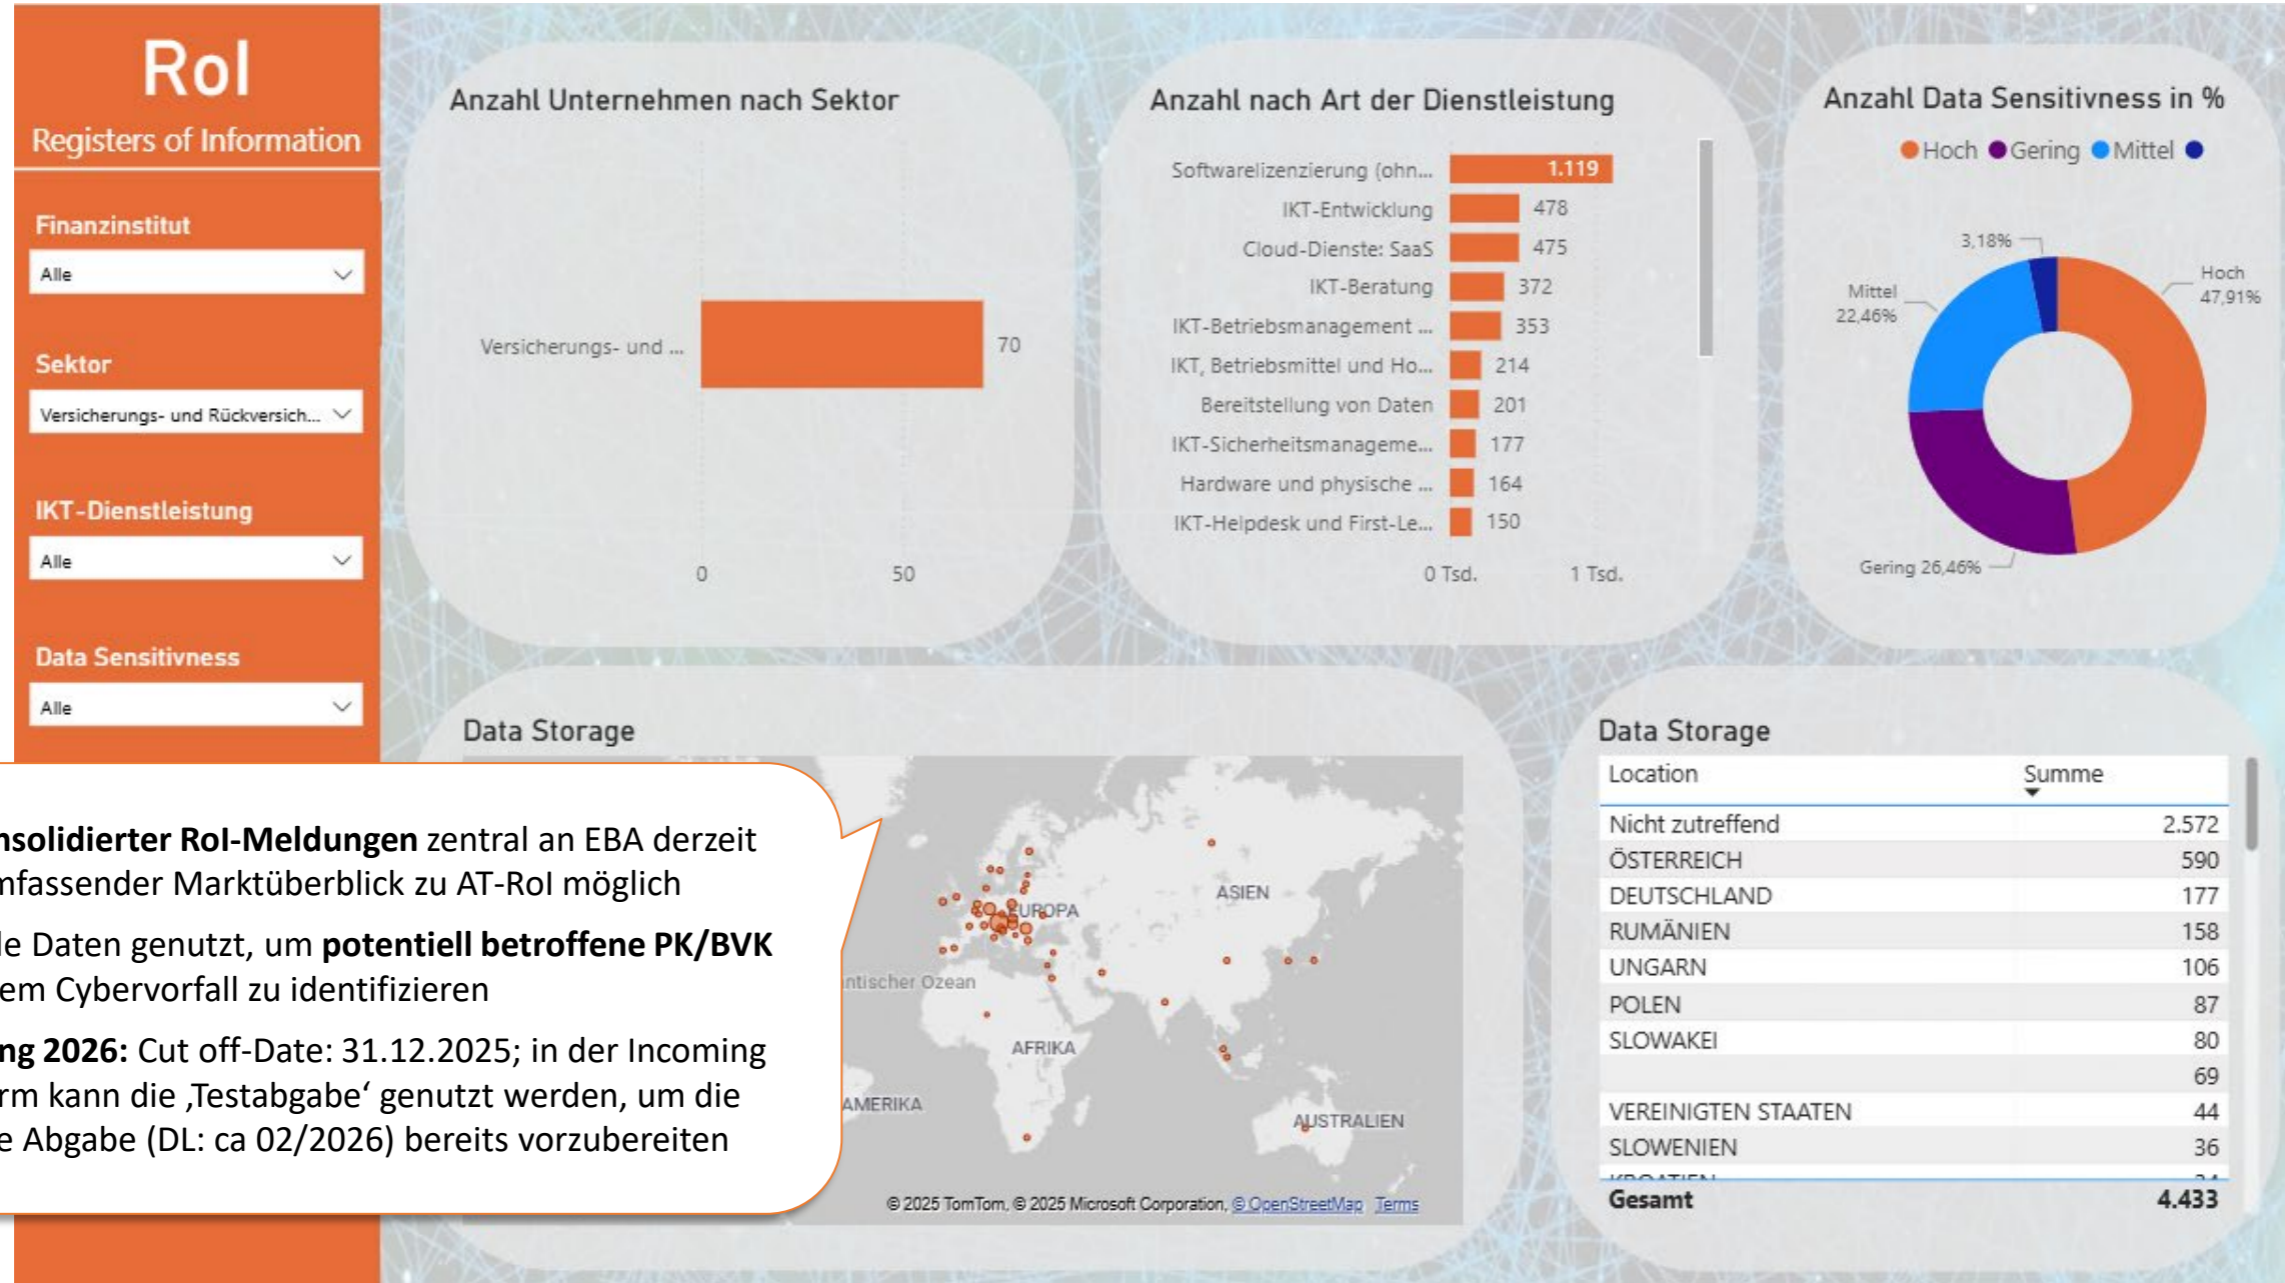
RoI
Registers of Information

Finanzinstitut
Alle

Sektor
Versicherungs- und Rückversich...

IKT-Dienstleistung
Alle

Data Sensitivness
Alle

Anzahl Unternehmen nach Sektor

Versicherungs- und ... 70

0 50

Anzahl nach Art der Dienstleistung

| | |
|---|---|
| Softwarelizenzierung (ohn... | 1.119 |
| IKT-Entwicklung | 478 |
| Cloud-Dienste: SaaS | 475 |
| IKT-Beratung | 372 |
| IKT-Betriebsmanagement ... | 353 |
| IKT, Betriebsmittel und Ho... | 214 |
| Bereitstellung von Daten | 201 |
| IKT-Sicherheitsmanageme... | 177 |
| Hardware und physische ... | 164 |
| IKT-Helpdesk und First-Le... | 150 |

0 Tsd. 1 Tsd.

Anzahl Data Sensitivness in %

Hoch Gering Mittel

3,18%
Hoch 47,91%
Mittel 22,46%
Gering 26,46%

Data Storage

EUROPA
ASIEN
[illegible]ntischer Ozean
AFRIKA
AMERIKA
AUSTRALIEN

© 2025 TomTom, © 2025 Microsoft Corporation, © OpenStreetMap Terms

Data Storage

| Location | Summe |
|---|---|
| Nicht zutreffend | 2.572 |
| ÖSTERREICH | 590 |
| DEUTSCHLAND | 177 |
| RUMÄNIEN | 158 |
| UNGARN | 106 |
| POLEN | 87 |
| SLOWAKEI | 80 |
| | 69 |
| VEREINIGTEN STAATEN | 44 |
| SLOWENIEN | 36 |
| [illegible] | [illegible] |
| Gesamt | 4.433 |

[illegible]nsolidierter RoI-Meldungen zentral an EBA derzeit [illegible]mfassender Marktüberblick zu AT-RoI möglich

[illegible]le Daten genutzt, um potentiell betroffene PK/BVK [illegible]em Cybervorfall zu identifizieren

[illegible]ng 2026: Cut off-Date: 31.12.2025; in der Incoming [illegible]rm kann die ‚Testabgabe' genutzt werden, um die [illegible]e Abgabe (DL: ca 02/2026) bereits vorzubereiten